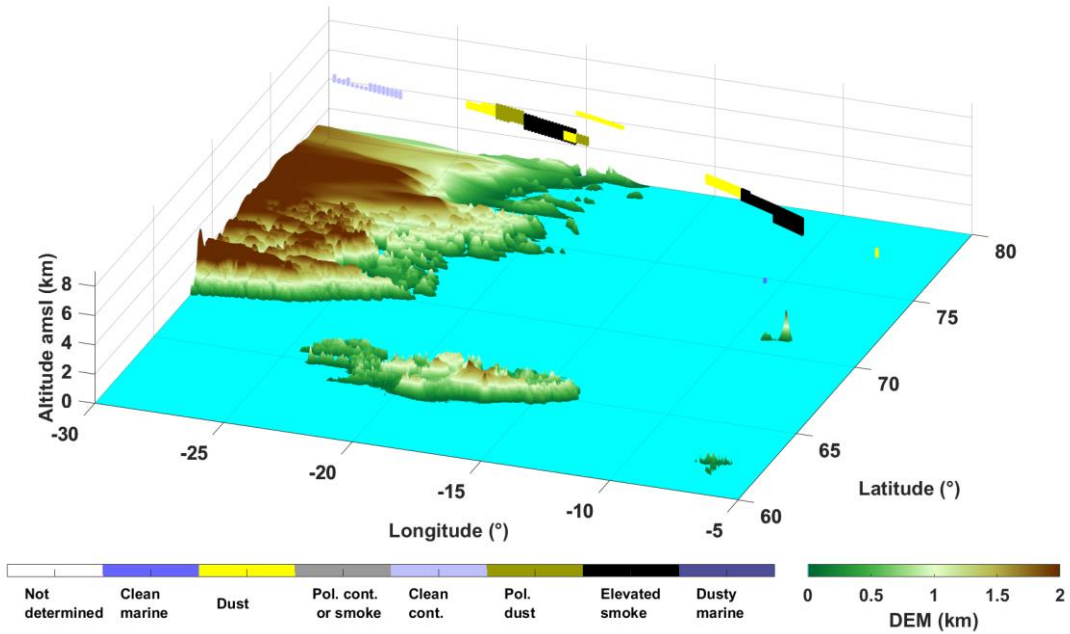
Altitude amsl (km)
8
6
4
2
0
-30
-25
-20
-15
-10
-5
Longitude (°)
80
75
70
65
60
Latitude (°)

Not determined
Clean marine
Dust
Pol. cont. or smoke
Clean cont.
Pol. dust
Elevated smoke
Dusty marine

0
0.5
1
1.5
2
DEM (km)